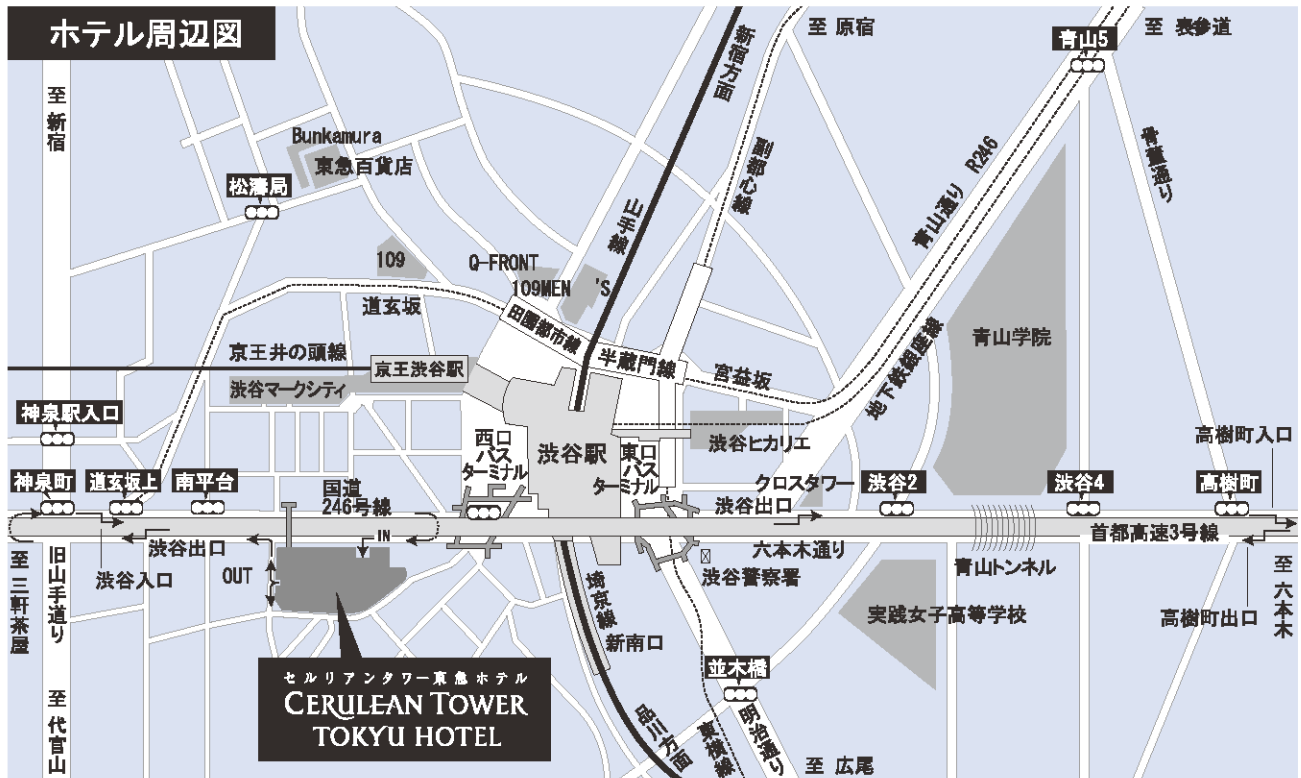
ホテル周辺図

至 原宿
至 表参道
青山5
至 新宿
新宿方面
Bunkamura
東急百貨店
松濤局
副都心線
骨董通り
青山通り R246
山手線
109
Q-FRONT
109MEN'S
道玄坂
田園都市線
青山学院
京王井の頭線
京王渋谷駅
半蔵門線
宮益坂
渋谷マークシティ
地下鉄銀座線
神泉駅入口
西口 バス ターミナル
渋谷駅
東口 バス ターミナル
渋谷ヒカリエ
高樹町入口
神泉町
道玄坂上
南平台
国道 246号線
クロスタワー
渋谷2
渋谷4
高樹町
渋谷出口
首都高速3号線
IN
渋谷出口
六本木通り
至 三軒茶屋
旧山手通り
渋谷入口
OUT
渋谷警察署
青山トンネル
至 六本木
埼京線
実践女子高等学校
高樹町出口
新南口
並木橋
セルリアンタワー東急ホテル
CERULEAN TOWER TOKYU HOTEL
品川方面
東横線
明治通り
至 代官山
至 広尾